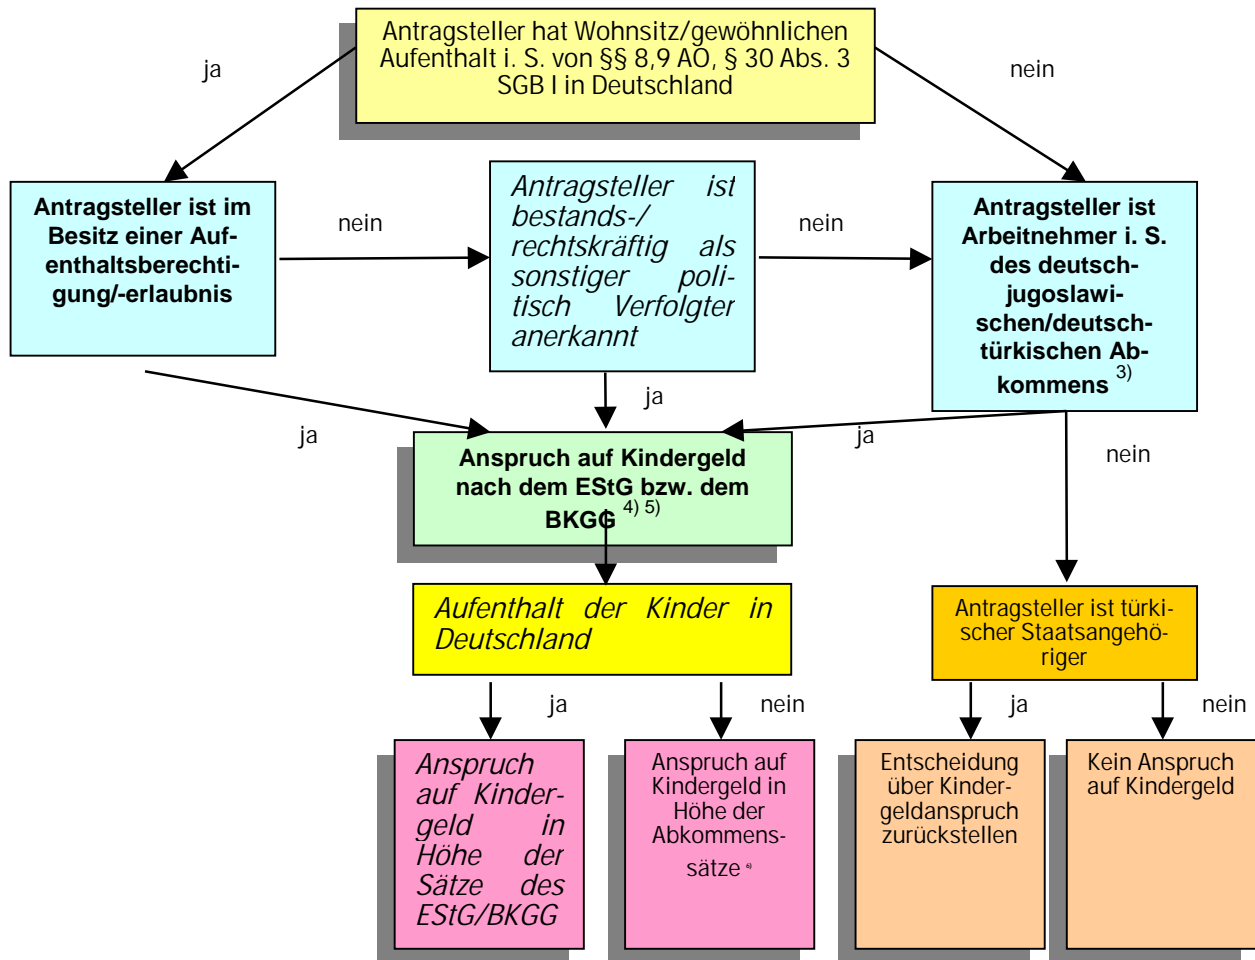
Antragsteller hat Wohnsitz/gewöhnlichen Aufenthalt i. S. von §§ 8,9 AO, § 30 Abs. 3 SGB I in Deutschland

ja

nein

Antragsteller ist im Besitz einer Aufenthaltsberechtigung/-erlaubnis

nein

Antragsteller ist bestands-/ rechtskräftig als sonstiger politisch Verfolgter anerkannt

nein

Antragsteller ist Arbeitnehmer i. S. des deutsch-jugoslawischen/deutsch-türkischen Abkommens $^{3)}$

ja

ja

ja

nein

Anspruch auf Kindergeld nach dem EStG bzw. dem BKGG $^{4)\ 5)}$

Aufenthalt der Kinder in Deutschland

Antragsteller ist türkischer Staatsangehöriger

ja

nein

ja

nein

Anspruch auf Kindergeld in Höhe der Sätze des EStG/BKGG

Anspruch auf Kindergeld in Höhe der Abkommenssätze $^{6)}$

Entscheidung über Kindergeldanspruch zurückstellen

Kein Anspruch auf Kindergeld